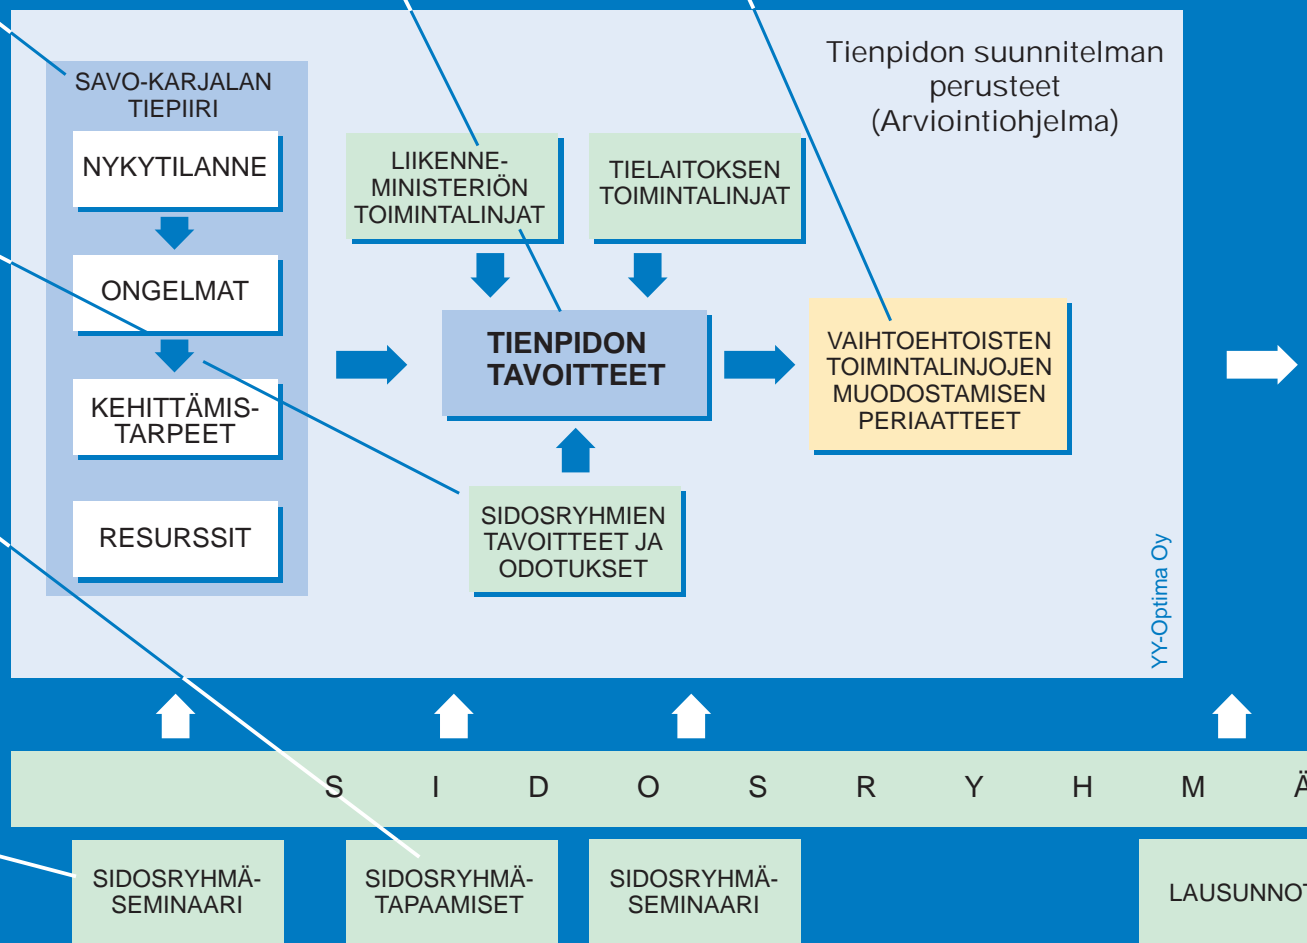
Tienpidon suunnitelman perusteet (Arviointiohjelma)

SAVO-KARJALAN TIEPIIRI

NYKYTILANNE

ONGELMAT

KEHITTÄMISTARPEET

RESURSSIT

LIIKENNEMINISTERIÖN TOIMINTALINJAT

TIELAITOKSEN TOIMINTALINJAT

TIENPIDON TAVOITTEET

VAIHTOEHTOISTEN TOIMINTALINJOJEN MUODOSTAMISEN PERIAATTEET

SIDOSRYHMIEN TAVOITTEET JA ODOTUKSET

YY-Optima Oy

S I D O S R Y H M Ä

SIDOSRYHMÄSEMINAARI

SIDOSRYHMÄTAPAAMISET

SIDOSRYHMÄSEMINAARI

LAUSUNNOT